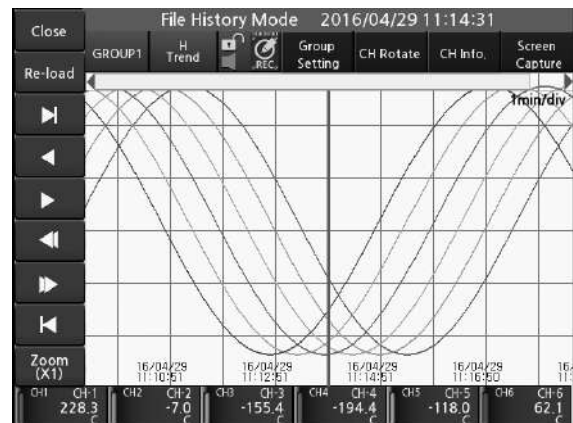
Close

File History Mode 2016/04/29 11:14:31

Re-load

GROUP1

H Trend

REC.

Group Setting

CH Rotate

CH Info.

Screen Capture

1min/div

Zoom (X1)

16/04/29 11:10:51

16/04/29 11:12:51

16/04/29 11:14:51

16/04/29 11:16:50

16/

CH1 CH-1 228.3 C

CH2 CH-2 -7.0 C

CH3 CH-3 -155.4 C

CH4 CH-4 -194.4 C

CH5 CH-5 -118.0 C

CH6 CH-6 62.1 C